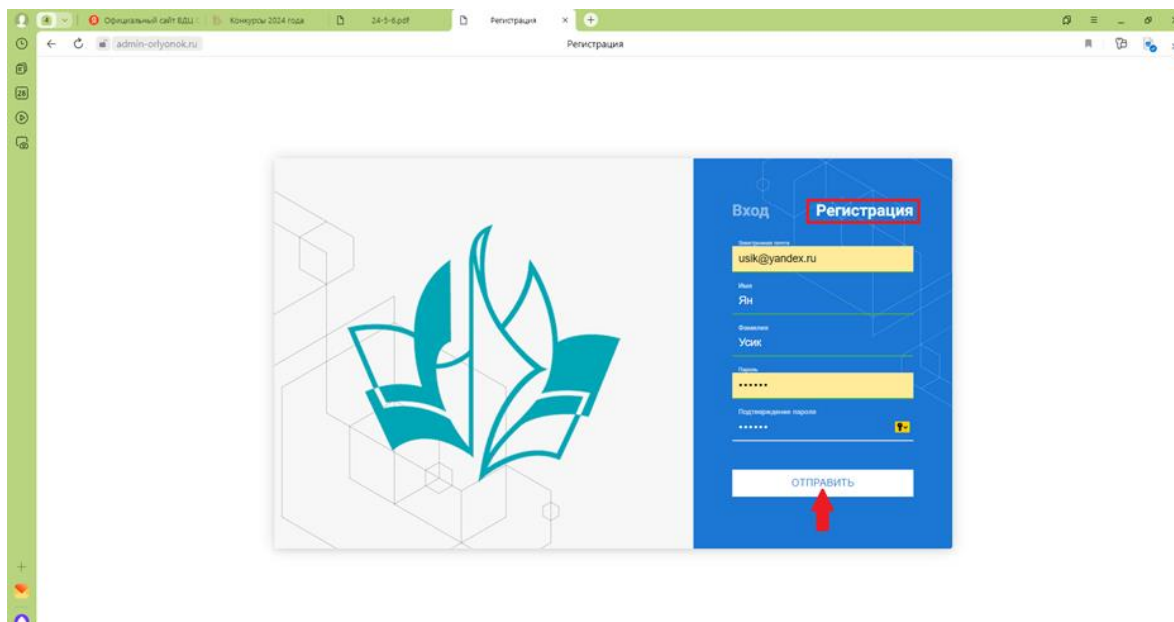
4 Официальный сайт ВДЦ | Конкурсы 2024 года | 24-5-6.pdf | Регистрация

admin-orlyonok.ru

Регистрация

Вход Регистрация

Электронная почта
usik@yandex.ru

Имя
Ян

Фамилия
Усик

Пароль
••••••

Подтверждение пароля
••••••

ОТПРАВИТЬ